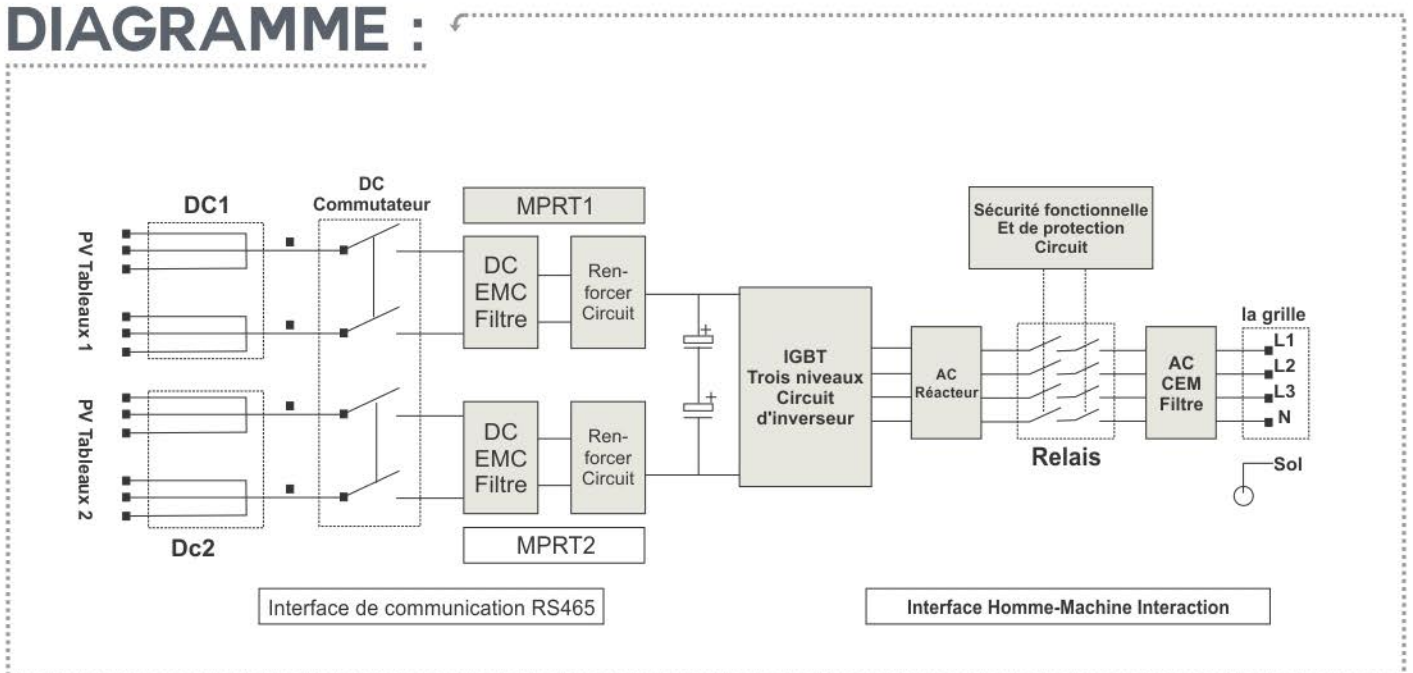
DIAGRAMME :

PV Tableaux 1

PV Tableaux 2

DC1

Dc2

DC
Commutateur

MPRT1

DC
EMC
Filtre

Ren-
forcer
Circuit

DC
EMC
Filtre

Ren-
forcer
Circuit

MPRT2

IGBT
Trois niveaux
Circuit
d'inverseur

AC
Réacteur

Sécurité fonctionnelle
Et de protection
Circuit

Relais

AC
CEM
Filtre

la grille
L1
L2
L3
N

Sol

Interface de communication RS465

Interface Homme-Machine Interaction